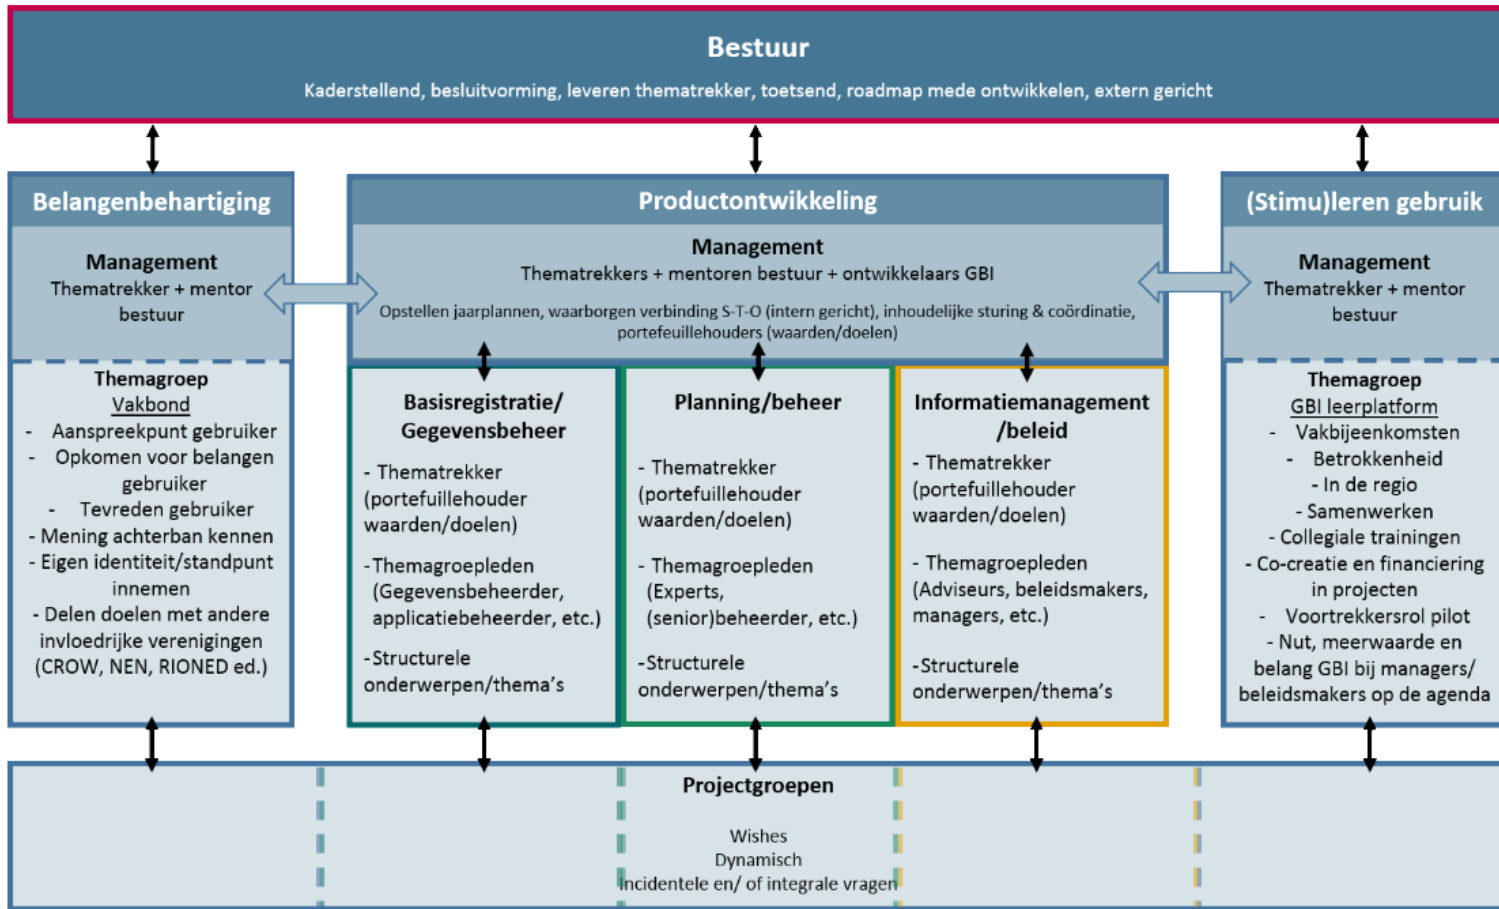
Bestuur

Kaderstellend, besluitvorming, leveren thematrekker, toetsend, roadmap mede ontwikkelen, extern gericht

Belangenbehartiging

Management
Thematrekker + mentor bestuur

Themagroep
Vakbond
- Aanspreekpunt gebruiker
- Opkomen voor belangen gebruiker
- Tevreden gebruiker
- Mening achterban kennen
- Eigen identiteit/standpunt innemen
- Delen doelen met andere invloedrijke verenigingen (CROW, NEN, RIONED ed.)

Productontwikkeling

Management
Thematrekkers + mentoren bestuur + ontwikkelaars GBI

Opstellen jaarplannen, waarborgen verbinding S-T-O (intern gericht), inhoudelijke sturing & coördinatie, portefeuillehouders (waarden/doelen)

Basisregistratie/ Gegevensbeheer

- Thematrekker (portefeuillehouder waarden/doelen)

-Themagroepleden (Gegevensbeheerder, applicatiebeheerder, etc.)

-Structurele onderwerpen/thema's

Planning/beheer

- Thematrekker (portefeuillehouder waarden/doelen)

- Themagroepleden (Experts, (senior)beheerder, etc.)

-Structurele onderwerpen/thema's

Informatiemanagement /beleid

- Thematrekker (portefeuillehouder waarden/doelen)

- Themagroepleden (Adviseurs, beleidsmakers, managers, etc.)

-Structurele onderwerpen/thema's

(Stimu)leren gebruik

Management
Thematrekker + mentor bestuur

Themagroep
GBI leerplatform
- Vakbijeenkomsten
- Betrokkenheid
- In de regio
- Samenwerken
- Collegiale trainingen
- Co-creatie en financiering in projecten
- Voortrekkersrol pilot
- Nut, meerwaarde en belang GBI bij managers/ beleidsmakers op de agenda

Projectgroepen

Wishes
Dynamisch
Incidentele en/ of integrale vragen